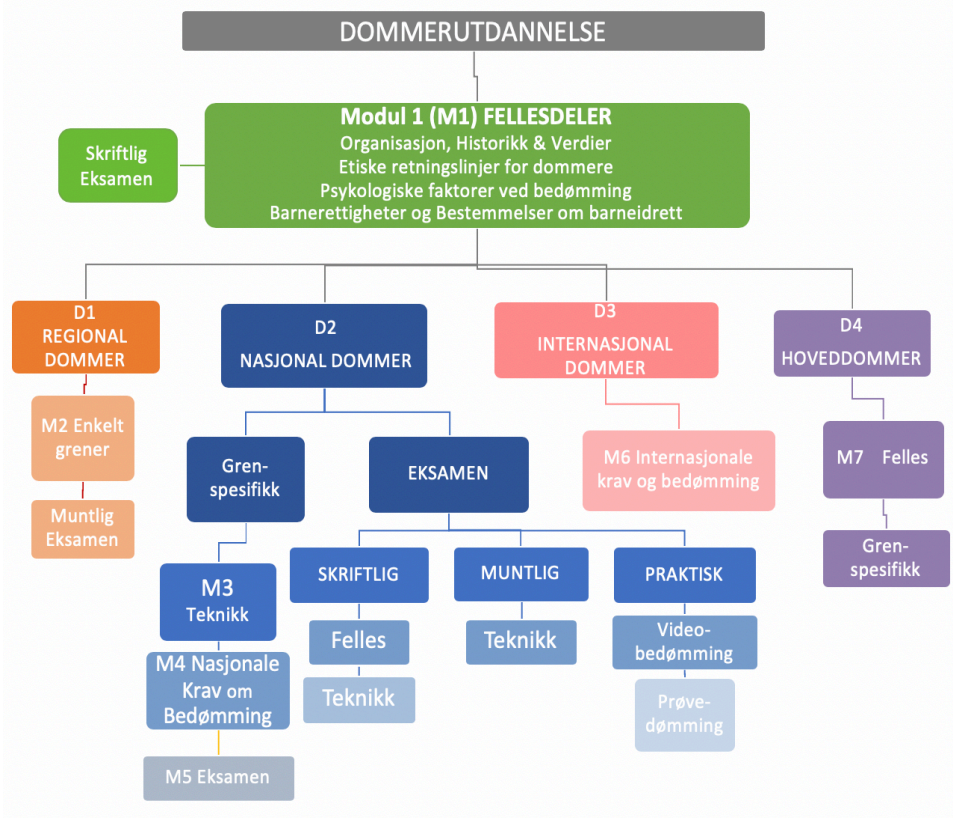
DOMMERUTDANNELSE

Modul 1 (M1) FELLESDELER
Organisasjon, Historikk & Verdier
Etiske retningslinjer for dommere
Psykologiske faktorer ved bedømming
Barnerettigheter og Bestemmelser om barneidrett

Skriftlig Eksamen

D1 REGIONAL DOMMER

M2 Enkelt grener

Muntlig Eksamen

D2 NASJONAL DOMMER

Grenspesifikk

M3 Teknikk

M4 Nasjonale Krav om Bedømming

M5 Eksamen

EKSAMEN

SKRIFTLIG

Felles

Teknikk

MUNTLIG

Teknikk

PRAKTISK

Videobedømming

Prøvedømming

D3 INTERNASJONAL DOMMER

M6 Internasjonale krav og bedømming

D4 HOVEDDOMMER

M7 Felles

Grenspesifikk